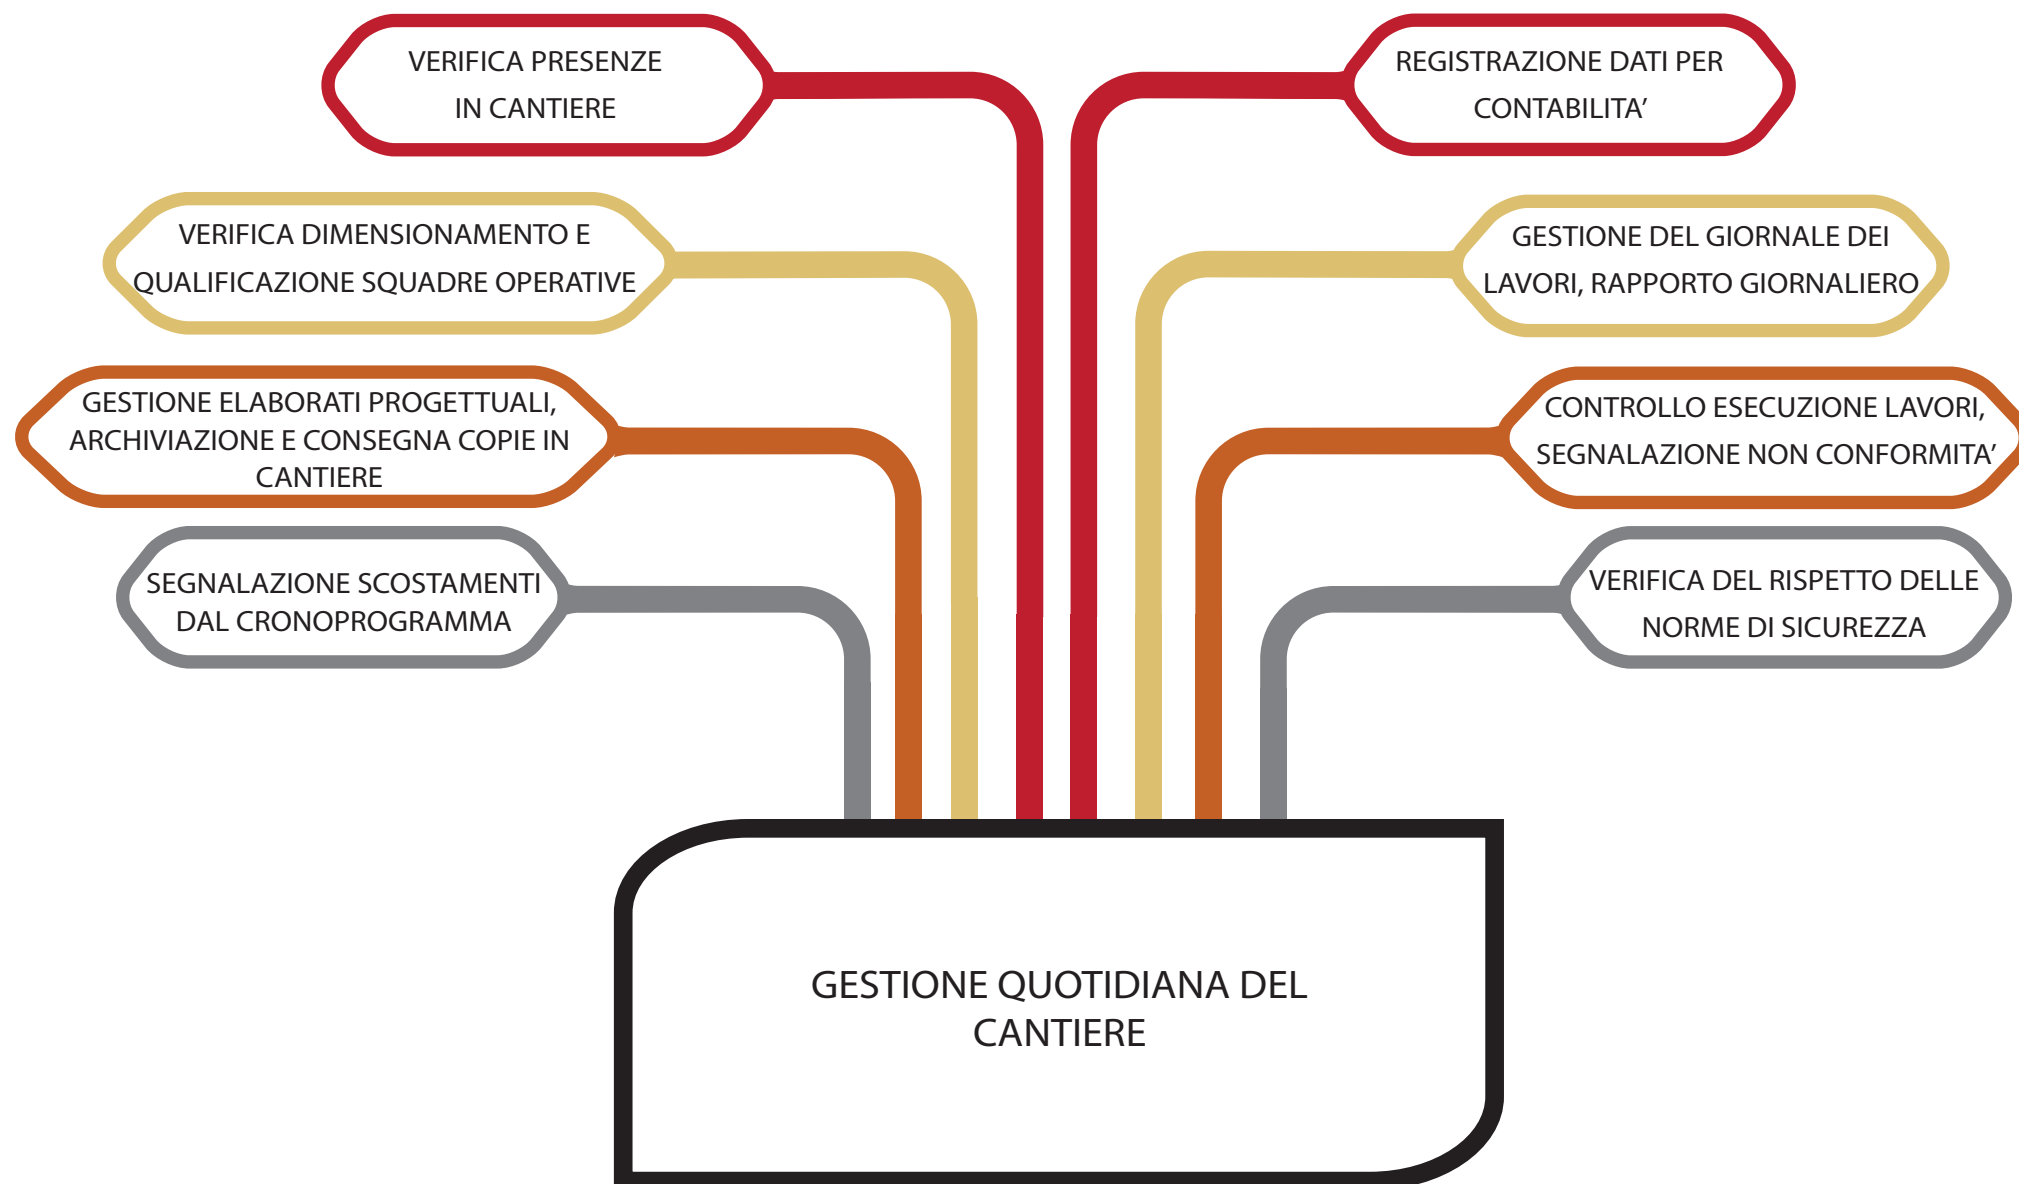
VERIFICA PRESENZE IN CANTIERE

REGISTRAZIONE DATI PER CONTABILITA’

VERIFICA DIMENSIONAMENTO E QUALIFICAZIONE SQUADRE OPERATIVE

GESTIONE DEL GIORNALE DEI LAVORI, RAPPORTO GIORNALIERO

GESTIONE ELABORATI PROGETTUALI, ARCHIVIAZIONE E CONSEGNA COPIE IN CANTIERE

CONTROLLO ESECUZIONE LAVORI, SEGNALAZIONE NON CONFORMITA’

SEGNALAZIONE SCOSTAMENTI DAL CRONOPROGRAMMA

VERIFICA DEL RISPETTO DELLE NORME DI SICUREZZA

GESTIONE QUOTIDIANA DEL CANTIERE